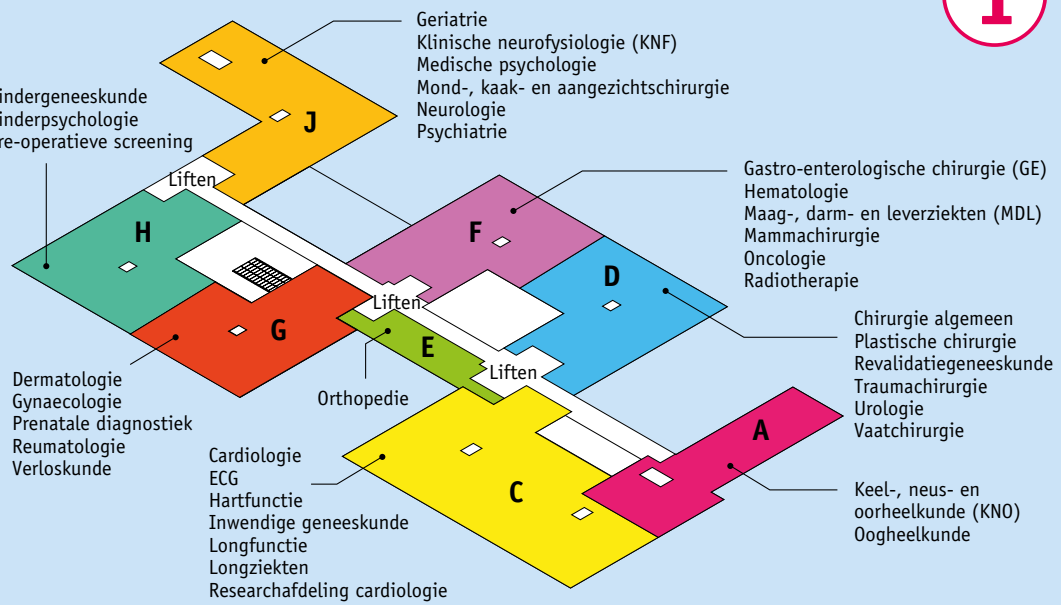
1

Geriatrie
Klinische neurofysiologie (KNF)
Medische psychologie
Mond-, kaak- en aangezichtschirurgie
Neurologie
Psychiatrie

indergeneeskunde
inderpsychologie
re-operatieve screening

J

Liften

H

Gastro-enterologische chirurgie (GE)
Hematologie
Maag-, darm- en leverziekten (MDL)
Mammachirurgie
Oncologie
Radiotherapie

F

D

Liften

G

E

Chirurgie algemeen
Plastische chirurgie
Revalidatiegeneeskunde
Traumachirurgie
Urologie
Vaatchirurgie

Liften

Dermatologie
Gynaecologie
Prenatale diagnostiek
Reumatologie
Verloskunde

Orthopedie

A

Cardiologie
ECG
Hartfunctie
Inwendige geneeskunde
Longfunctie
Longziekten
Researchafdeling cardiologie

C

Keel-, neus- en oorheelkunde (KNO)
Oogheelkunde